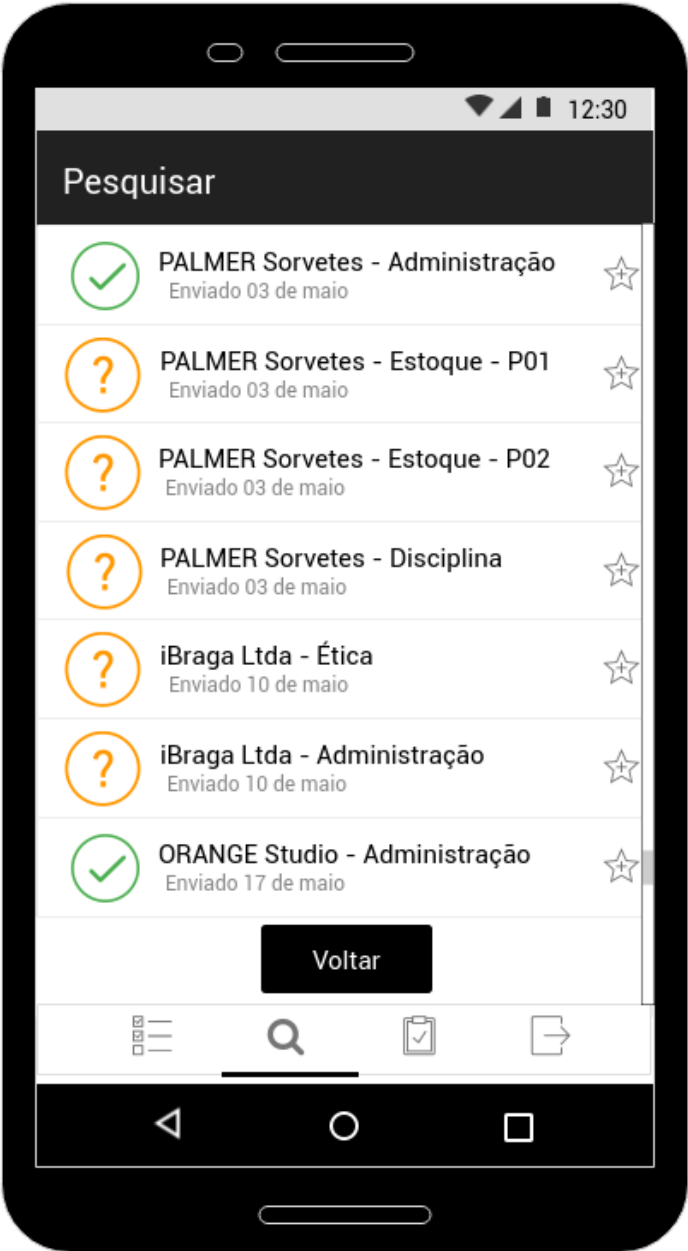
12:30

Pesquisar

PALMER Sorvetes - Administração
Enviado 03 de maio

?
PALMER Sorvetes - Estoque - P01
Enviado 03 de maio

?
PALMER Sorvetes - Estoque - P02
Enviado 03 de maio

?
PALMER Sorvetes - Disciplina
Enviado 03 de maio

?
iBraga Ltda - Ética
Enviado 10 de maio

?
iBraga Ltda - Administração
Enviado 10 de maio

ORANGE Studio - Administração
Enviado 17 de maio

Voltar